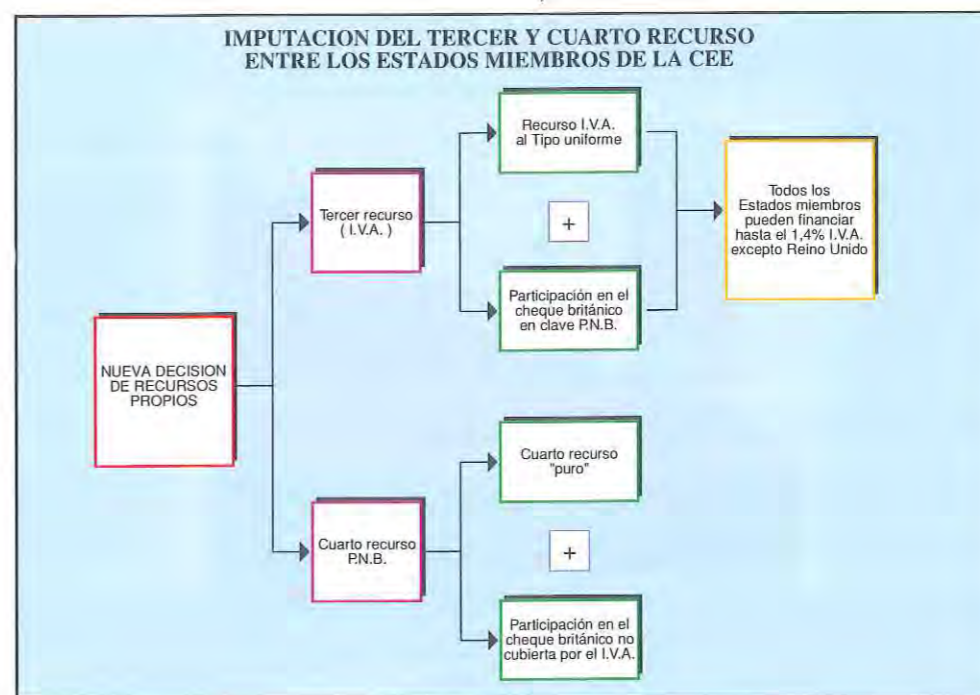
IMPUTACION DEL TERCER Y CUARTO RECURSO
ENTRE LOS ESTADOS MIEMBROS DE LA CEE

NUEVA DECISION DE RECURSOS PROPIOS

Tercer recurso ( I.V.A. )

Recurso I.V.A. al Tipo uniforme

+

Participación en el cheque británico en clave P.N.B.

Todos los Estados miembros pueden financiar hasta el 1,4% I.V.A. excepto Reino Unido

Cuarto recurso P.N.B.

Cuarto recurso "puro"

+

Participación en el cheque británico no cubierta por el I.V.A.